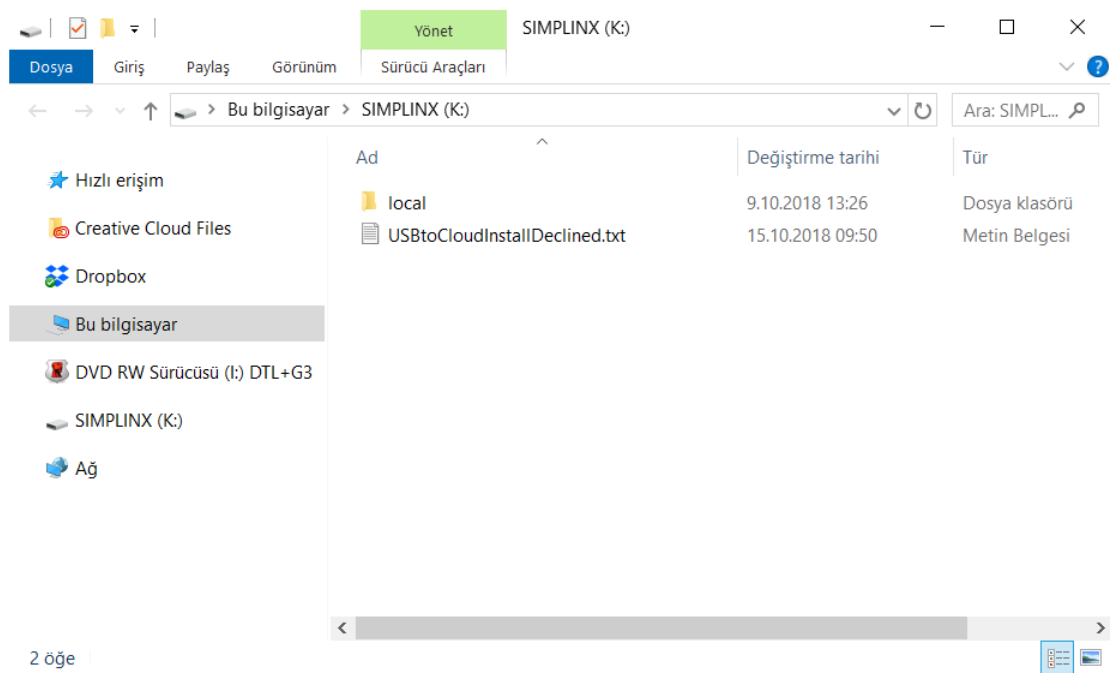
Yönet
SIMPLINX (K:)

Dosya | Giriş | Paylaş | Görünüm | Sürücü Araçları

Bu bilgisayar > SIMPLINX (K:)

Ara: SIMPL...

Hızlı erişim
Creative Cloud Files
Dropbox
Bu bilgisayar
DVD RW Sürücüsü (I:) DTL+G3
SIMPLINX (K:)
Ağ

| Ad | Değiştirme tarihi | Tür |
|---|---|---|
| local | 9.10.2018 13:26 | Dosya klasörü |
| USBtoCloudInstallDeclined.txt | 15.10.2018 09:50 | Metin Belgesi |

2 öğe